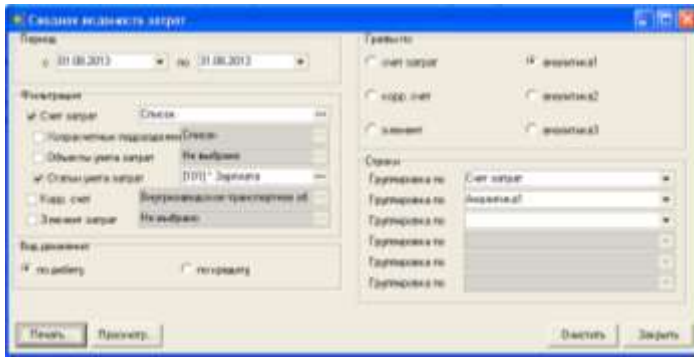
Сводная ведомость затрат

Период
с 01.08.2013 по 31.08.2013

Фильтрация
Счет затрат Список
Хозрасчетные подразделения Список
Объекты учета затрат Не выбрано
Статьи учета затрат [101] * Зарплата
Корр. счет Внутризаводское транспортное об
Элемент затрат Не выбрано

Вид движения
по дебету
по кредиту

Графы по
счет затрат
корр. счет
элемент
аналитика1
аналитика2
аналитика3

Строки
Группировка по: Счет затрат
Группировка по: Аналитика1
Группировка по:
Группировка по:
Группировка по:
Группировка по:

Печать... Просмотр... Очистить Закрыть